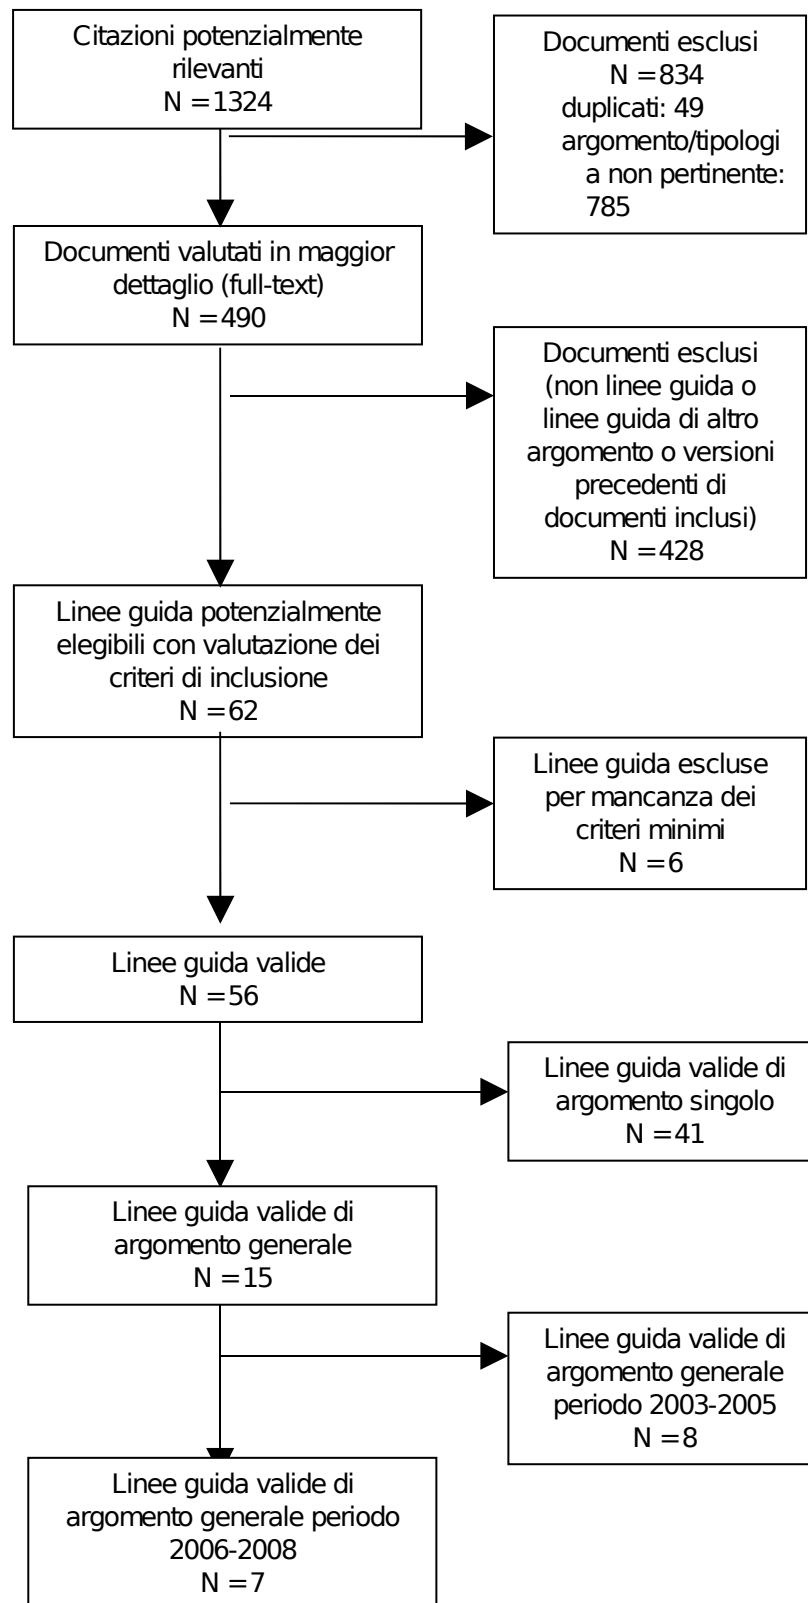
Citazioni potenzialmente rilevanti
N = 1324

Documenti esclusi
N = 834
duplicati: 49
argomento/tipologia non pertinente: 785

Documenti valutati in maggior dettaglio (full-text)
N = 490

Documenti esclusi (non linee guida o linee guida di altro argomento o versioni precedenti di documenti inclusi)
N = 428

Linee guida potenzialmente elegibili con valutazione dei criteri di inclusione
N = 62

Linee guida escluse per mancanza dei criteri minimi
N = 6

Linee guida valide
N = 56

Linee guida valide di argomento singolo
N = 41

Linee guida valide di argomento generale
N = 15

Linee guida valide di argomento generale periodo 2003-2005
N = 8

Linee guida valide di argomento generale periodo 2006-2008
N = 7